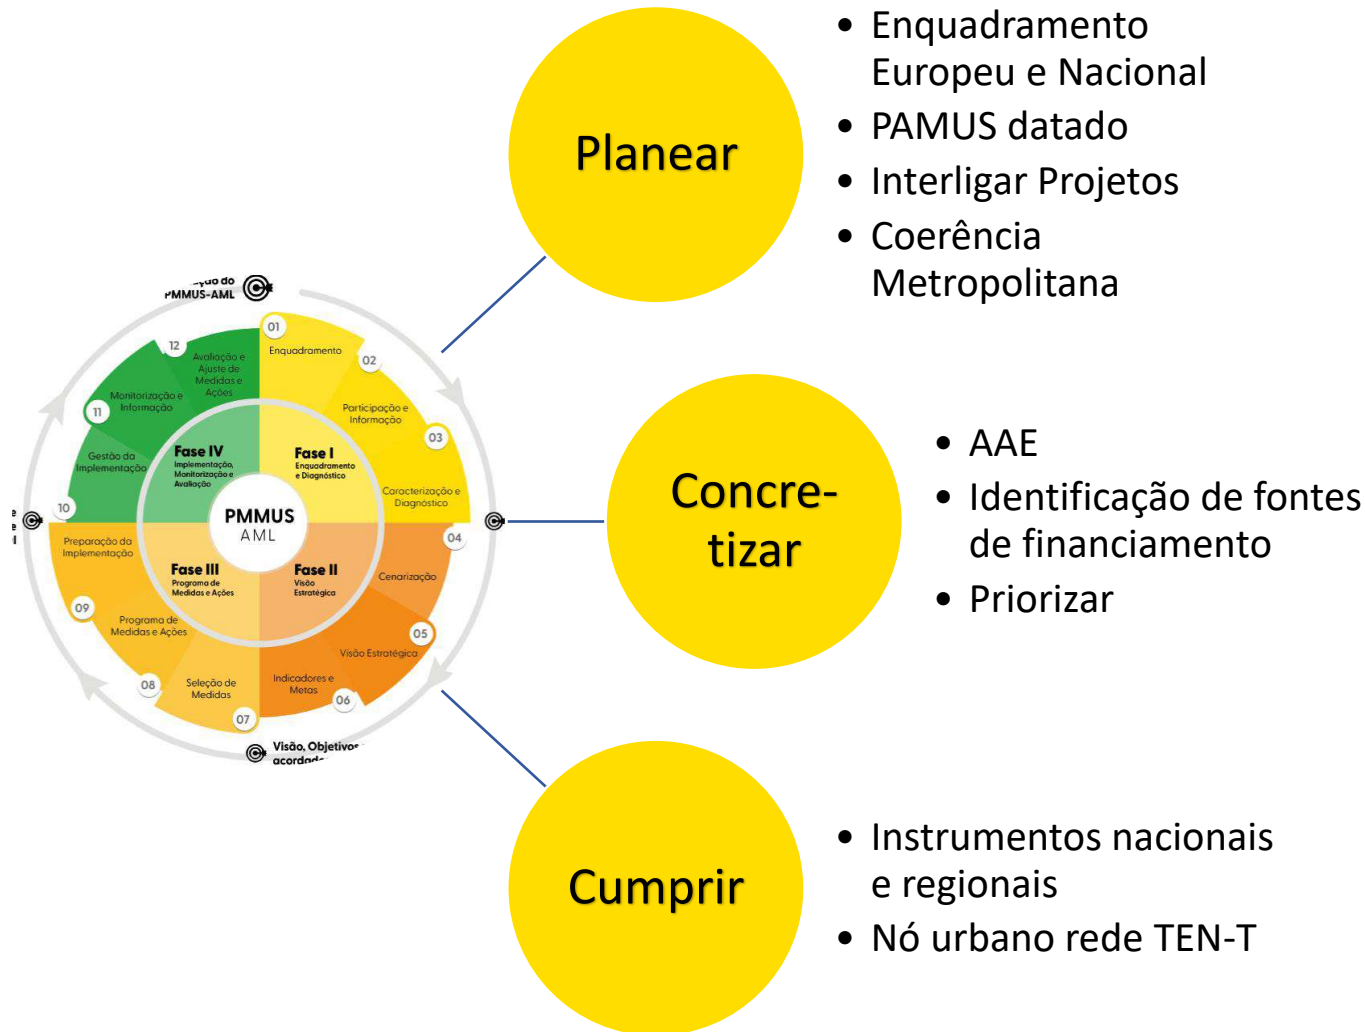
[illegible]ção do PMMUS-AML

01
Enquadramento
02
Participação e Informação
03
Caracterização e Diagnóstico
04
Cenarização
05
Visão Estratégica
06
Indicadores e Metas
07
Seleção de Medidas
08
Programa de Medidas e Ações
09
Preparação da Implementação
10
Gestão da Implementação
11
Monitorização e Informação
12
Avaliação e Ajuste de Medidas e Ações

Fase I
Enquadramento e Diagnóstico
Fase II
Visão Estratégica
Fase III
Programa de Medidas e Ações
Fase IV
Implementação, Monitorização e Avaliação

PMMUS
AML

Visão, Objetivos acorda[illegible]

Planear
• Enquadramento Europeu e Nacional
• PAMUS datado
• Interligar Projetos
• Coerência Metropolitana

Concre-tizar
• AAE
• Identificação de fontes de financiamento
• Priorizar

Cumprir
• Instrumentos nacionais e regionais
• Nó urbano rede TEN-T